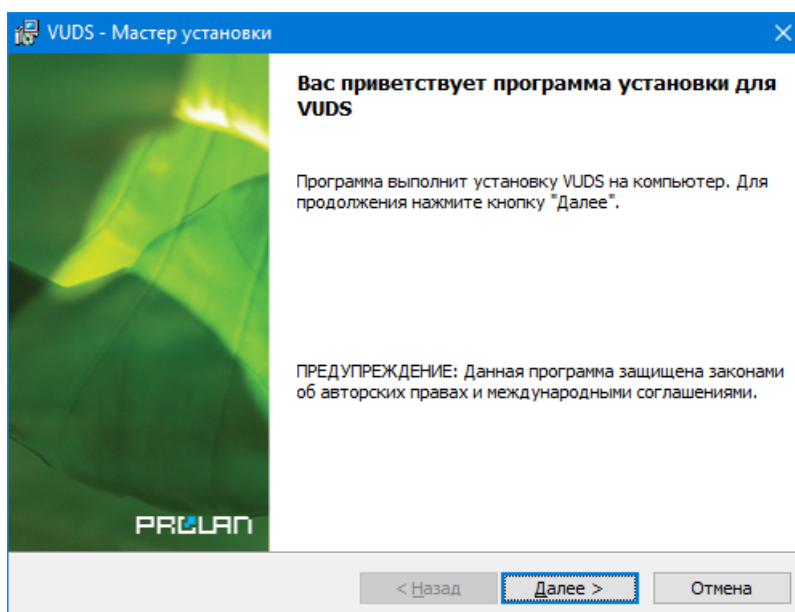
VUDS - Мастер установки

Вас приветствует программа установки для VUDS

Программа выполнит установку VUDS на компьютер. Для продолжения нажмите кнопку "Далее".

ПРЕДУПРЕЖДЕНИЕ: Данная программа защищена законами об авторских правах и международными соглашениями.

PROLAN

< Назад

Далее >

Отмена